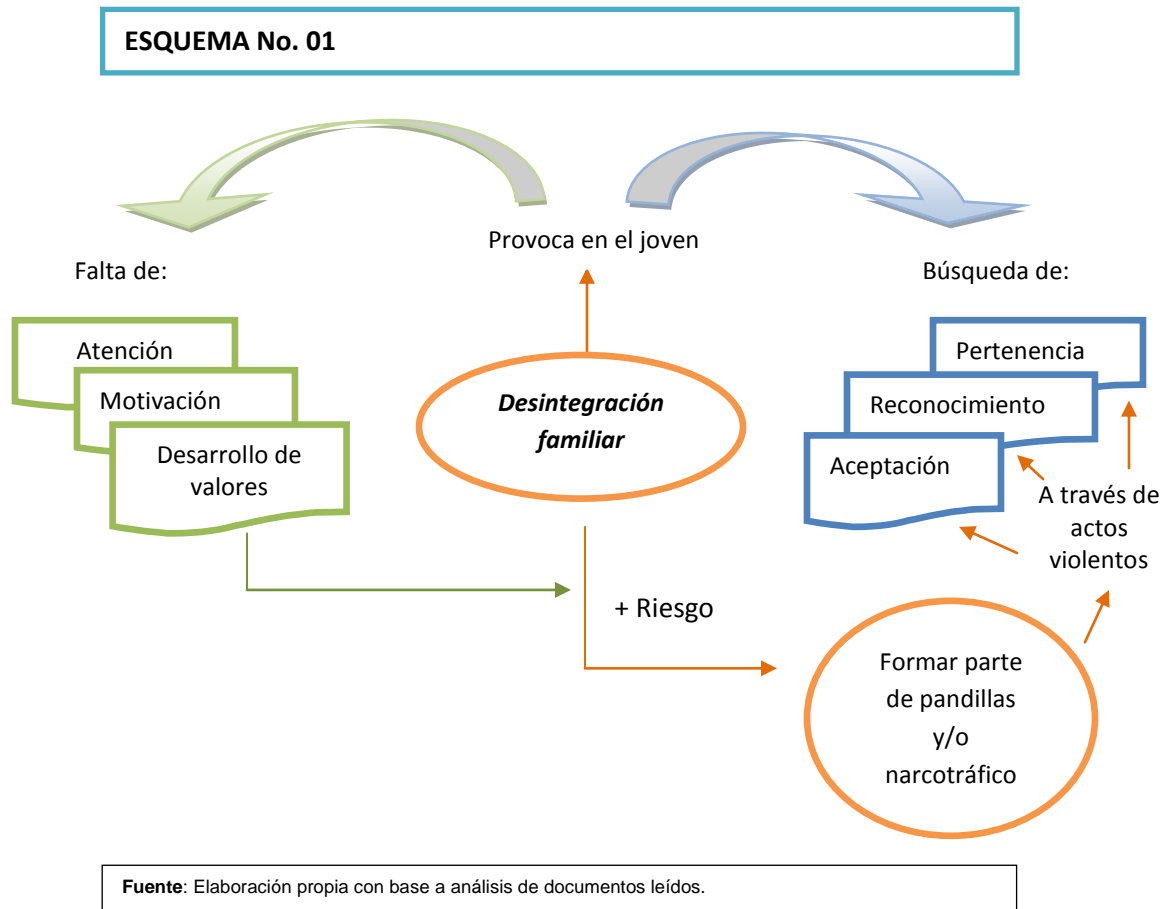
ESQUEMA No. 01

Provoca en el joven

Falta de:

Búsqueda de:

Atención

Motivación

Desarrollo de valores

Desintegración familiar

Pertenencia

Reconocimiento

Aceptación

A través de actos violentos

+ Riesgo

Formar parte de pandillas y/o narcotráfico

Fuente: Elaboración propia con base a análisis de documentos leídos.